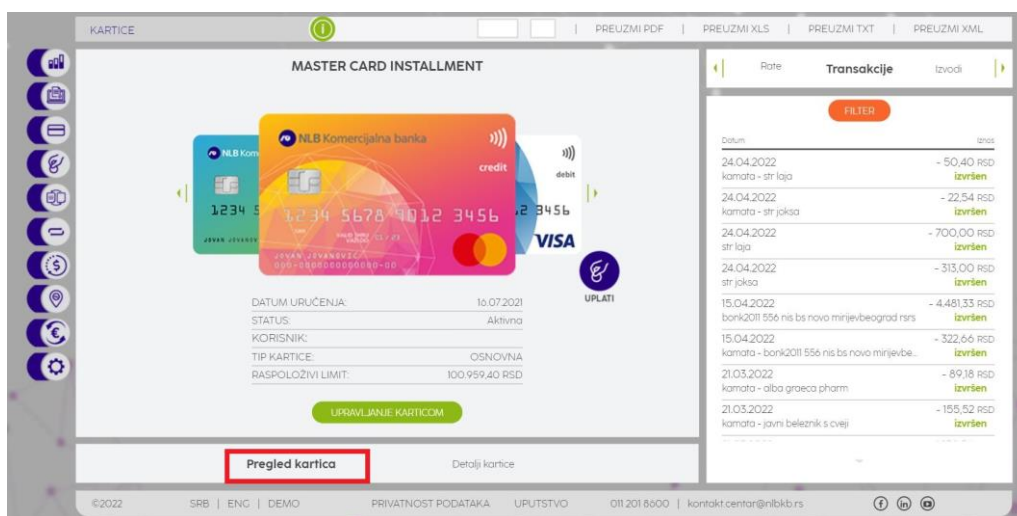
KARTICE

| PREUZMI PDF | PREUZMI XLS | PREUZMI TXT | PREUZMI XML

MASTER CARD INSTALLMENT

NLB Komercijalna banka

credit

1234 5678 9012 3456

JOVAN JOVANOVIĆ

debit

3456

VISA

UPLATI

| DATUM URUČENJA: | 16.07.2021 |
|---|---|
| STATUS: | Aktivna |
| KORISNIK: | |
| TIP KARTICE: | OSNOVNA |
| RASPOLOŽIVI LIMIT: | 100.959,40 RSD |

UPRAVLJANJE KARTICOM

Pregled kartica

Detalji kartice

Rate

Transakcije

Izvodi

FILTER

Datum

Iznos

24.04.2022
kamata - str laja
- 50,40 RSD
izvršen

24.04.2022
kamata - str joksa
- 22,54 RSD
izvršen

24.04.2022
str laja
- 700,00 RSD
izvršen

24.04.2022
str joksa
- 313,00 RSD
izvršen

15.04.2022
bonk2011 556 nis bs novo mirijevbeograd rsrs
- 4.481,33 RSD
izvršen

15.04.2022
kamata - bonk2011 556 nis bs novo mirijevbe...
- 322,66 RSD
izvršen

21.03.2022
kamata - alba graeca pharm
- 89,18 RSD
izvršen

21.03.2022
kamata - javni beleznik s cveji
- 155,52 RSD
izvršen

©2022 SRB | ENG | DEMO PRIVATNOST PODATAKA UPUTSTVO 011 201 8600 | kontakt.centar@nlbkb.rs